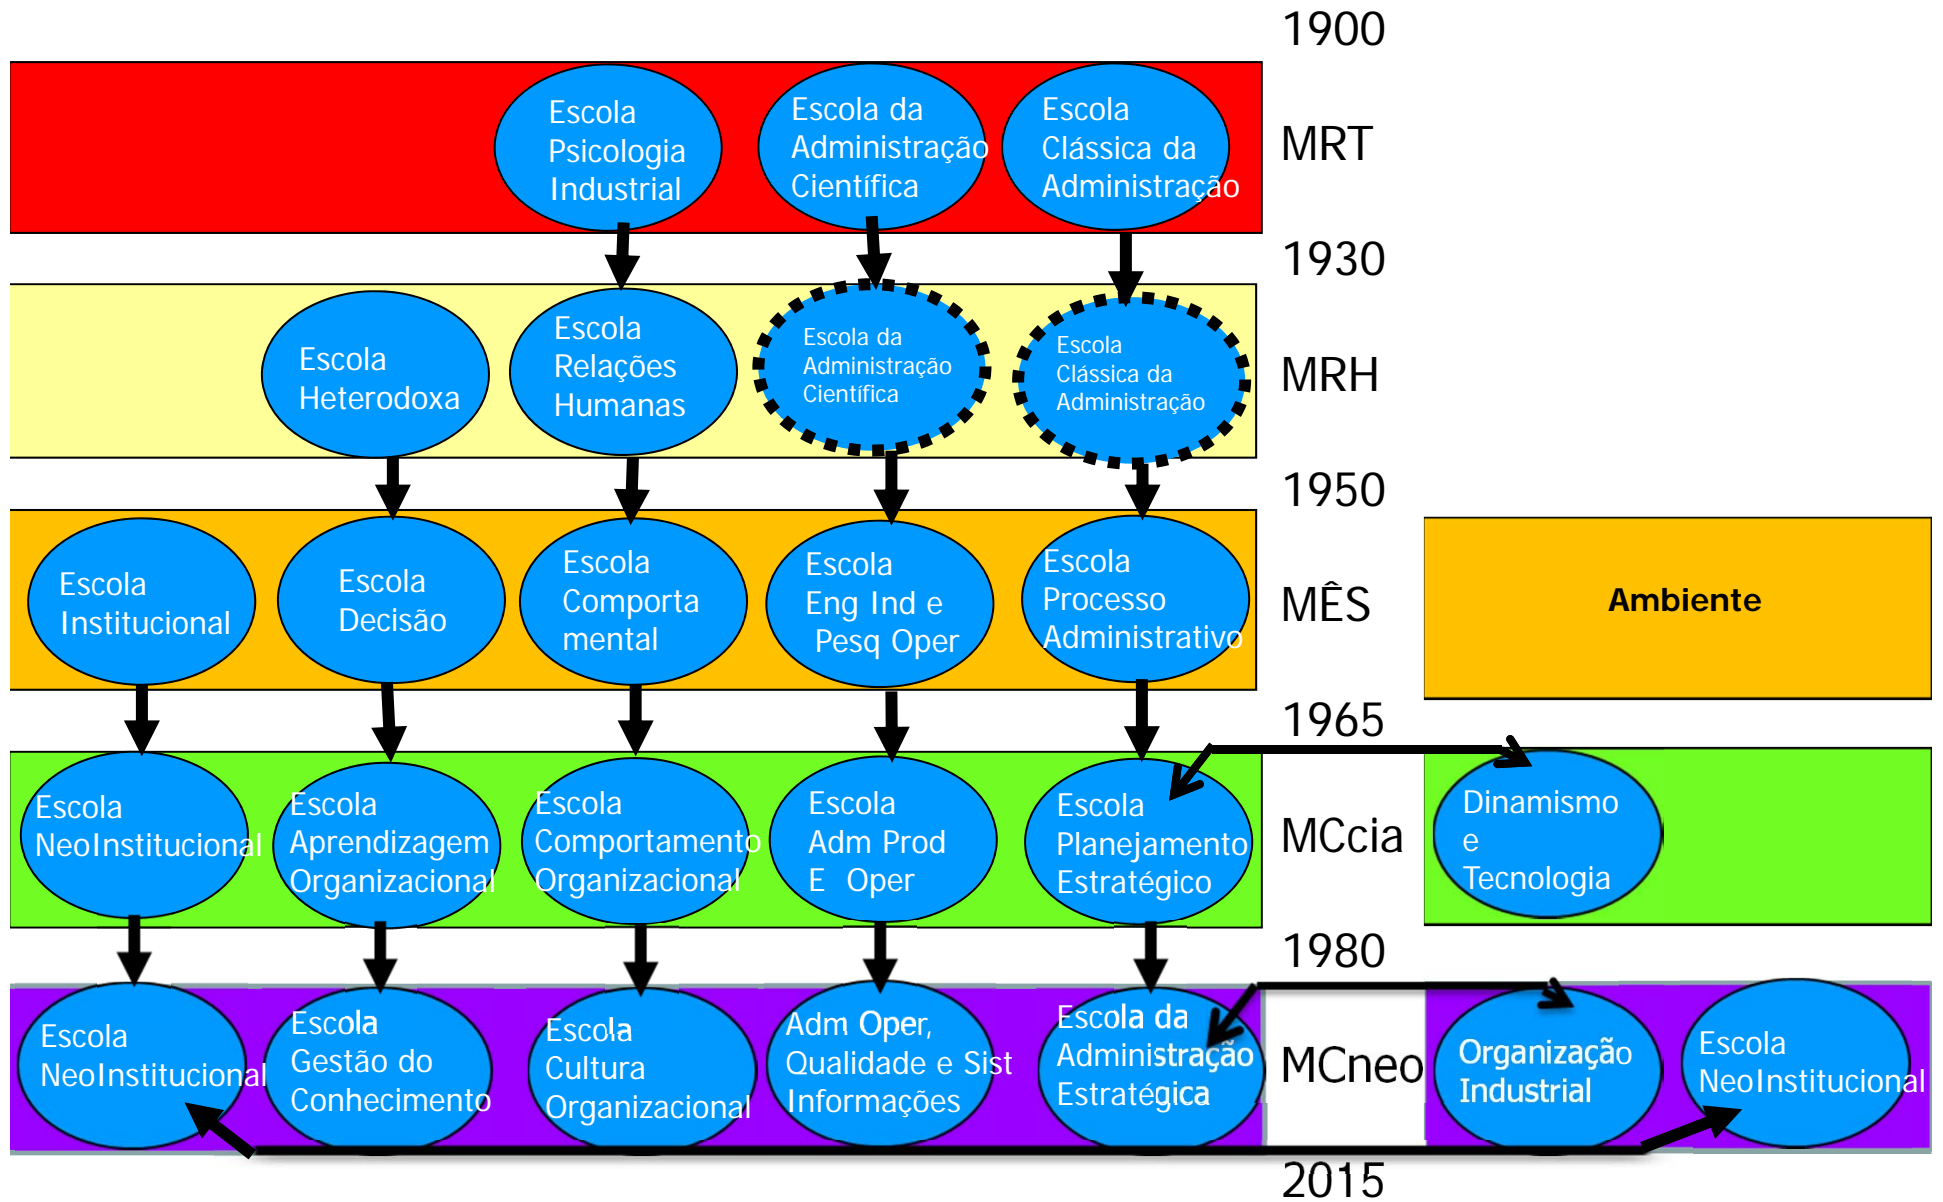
1900

Escola Psicologia Industrial

Escola da Administração Científica

Escola Clássica da Administração

MRT

1930

Escola Heterodoxa

Escola Relações Humanas

Escola da Administração Científica

Escola Clássica da Administração

MRH

1950

Escola Institucional

Escola Decisão

Escola Comporta mental

Escola Eng Ind e Pesq Oper

Escola Processo Administrativo

MÊS

Ambiente

1965

Escola NeoInstitucional

Escola Aprendizagem Organizacional

Escola Comportamento Organizacional

Escola Adm Prod E Oper

Escola Planejamento Estratégico

MCcia

Dinamismo e Tecnologia

1980

Escola NeoInstitucional

Escola Gestão do Conhecimento

Escola Cultura Organizacional

Adm Oper, Qualidade e Sist Informações

Escola da Administração Estratégica

MCneo

Organização Industrial

Escola NeoInstitucional

2015